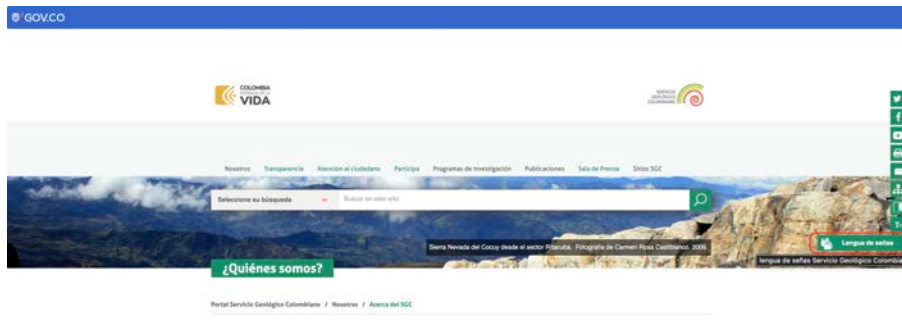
GOV.CO

COLOMBIA POTENCIA DE LA VIDA

SERVICIO GEOLÓGICO COLOMBIANO

Nosotros Transparencia Atención al ciudadano Participa Programas de Investigación Publicaciones Sala de Prensa Sitios SGC

Seleccione su búsqueda

Buscar en este sitio

Sierra Nevada del Cocuy desde el sector Ritacuba. Fotografía de Carmen Rosa Castiblanco, 2009.

Lengua de señas

lengua de señas Servicio Geológico Colombia

¿Quiénes somos?

Portal Servicio Geológico Colombiano / Nosotros / Acerca del SGC